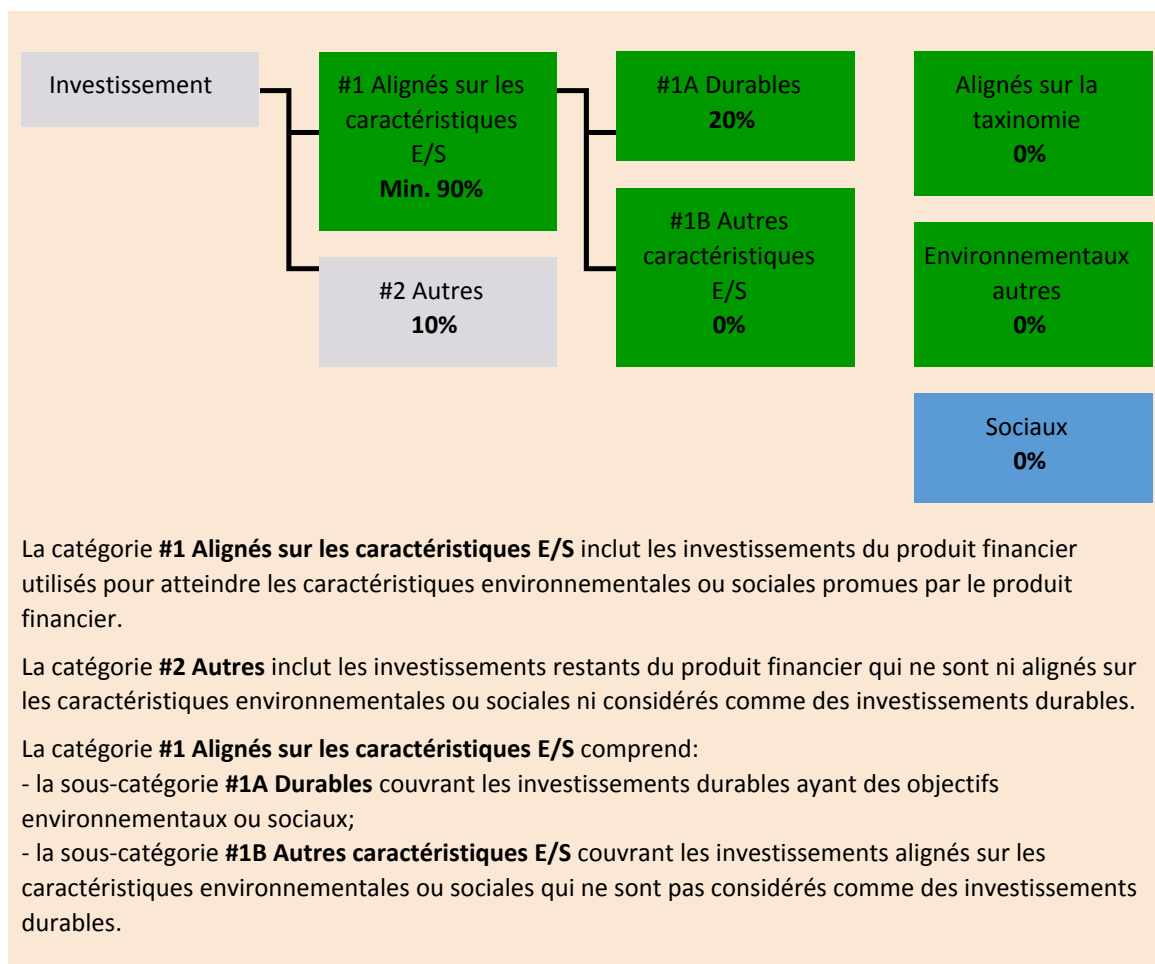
Investissement

#1 Alignés sur les caractéristiques E/S
**Min. 90%**

#2 Autres
**10%**

#1A Durables
**20%**

#1B Autres caractéristiques E/S
**0%**

Alignés sur la taxinomie
**0%**

Environnementaux autres
**0%**

Sociaux
**0%**

La catégorie **#1 Alignés sur les caractéristiques E/S** inclut les investissements du produit financier utilisés pour atteindre les caractéristiques environnementales ou sociales promues par le produit financier.

La catégorie **#2 Autres** inclut les investissements restants du produit financier qui ne sont ni alignés sur les caractéristiques environnementales ou sociales ni considérés comme des investissements durables.

La catégorie **#1 Alignés sur les caractéristiques E/S** comprend:
- la sous-catégorie **#1A Durables** couvrant les investissements durables ayant des objectifs environnementaux ou sociaux;
- la sous-catégorie **#1B Autres caractéristiques E/S** couvrant les investissements alignés sur les caractéristiques environnementales ou sociales qui ne sont pas considérés comme des investissements durables.